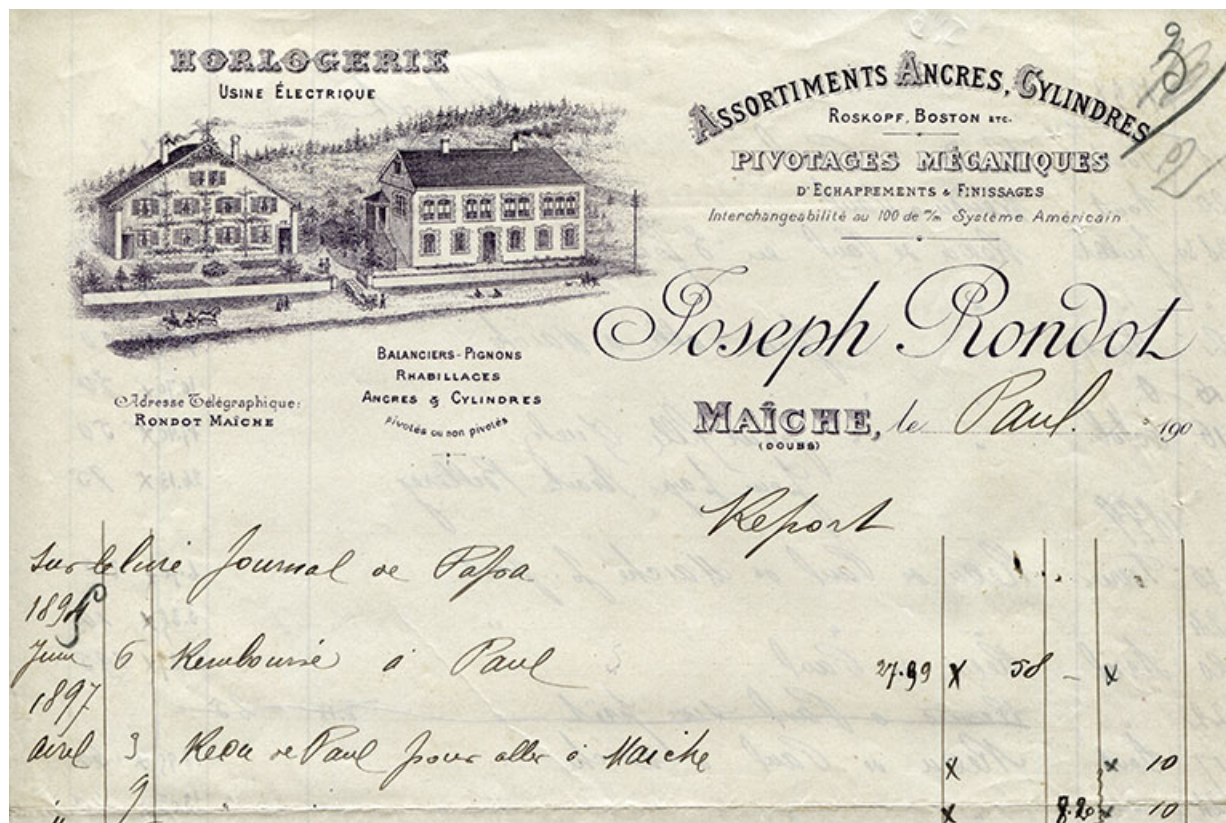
HORLOGERIE
USINE ÉLECTRIQUE

Adresse Télégraphique:
RONDOT MAÎCHE

BALANCIERS-PIGNONS
RHABILLAGES
ANCRES & CYLINDRES
Pivotés ou non pivotés

ASSORTIMENTS ANCRES, CYLINDRES
ROSKOPF, BOSTON ETC.
PIVOTAGES MÉCANIQUES
D'ECHAPPEMENTS & FINISSAGES
Interchangeabilité au 100 de $m/m$ Système Américain

Joseph Rondot

MAÎCHE, le Paul 190
(DOUBS)

Report

Sur le livre Journal de Papa
1895
Juin 6 Remboursé à Paul 27.99 x 58 – x
1897
Avril 3 Reçu de Paul pour aller à Maiche x x 10
9 x 8.20 x 10

3
2